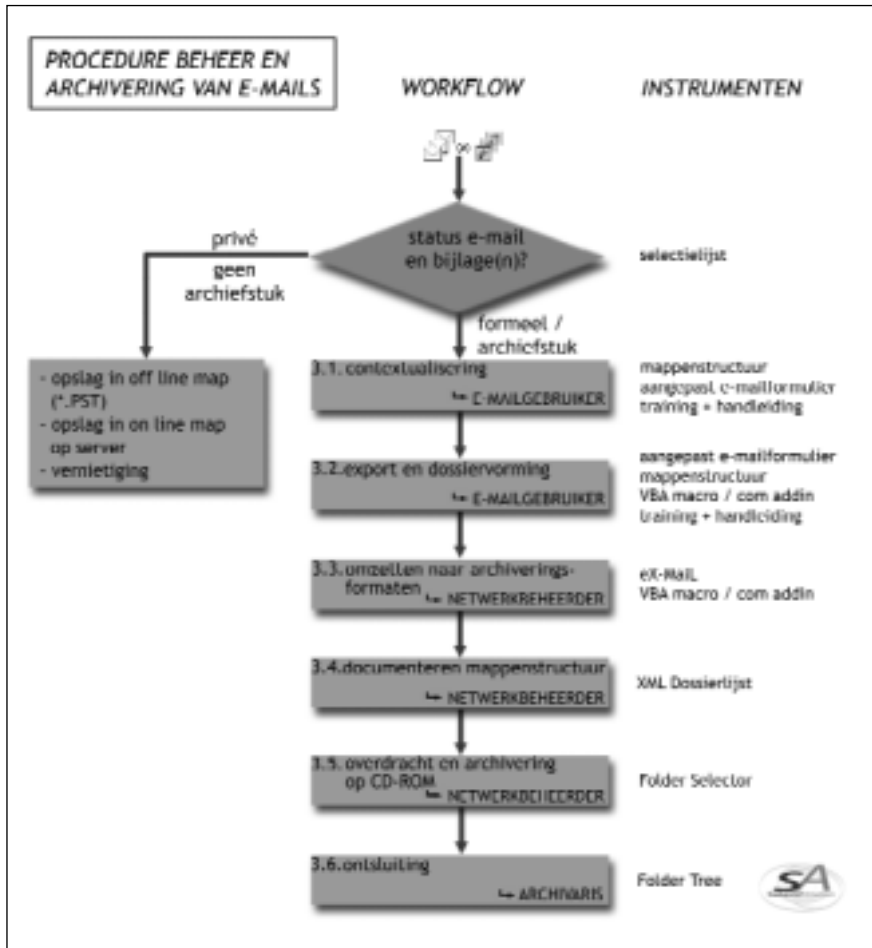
PROCEDURE BEHEER EN ARCHIVERING VAN E-MAILS

WORKFLOW

INSTRUMENTEN

status e-mail en bijlage(n)?

selectielijst

privé

geen archiefstuk

formeel / archiefstuk

- opslag in off line map (*.PST)
- opslag in on line map op server
- vernietiging

3.1. contextualisering
↳ E-MAILGEBRUIKER

mappenstructuur
aangepast e-mailformulier
training + handleiding

3.2.export en dossiervorming
↳ E-MAILGEBRUIKER

aangepast e-mailformulier
mappenstructuur
VBA macro / com addin
training + handleiding

3.3.omzetten naar archiveringsformaten
↳ NETWERKBEHEERDER

eX-MaiL
VBA macro / com addin

3.4.documenteren mappenstructuur
↳ NETWERKBEHEERDER

XML Dossierlijst

3.5. overdracht en archivering op CD-ROM
↳ NETWERKBEHEERDER

Folder Selector

3.6.ontsluiting
↳ ARCHIVARIS

Folder Tree

SA